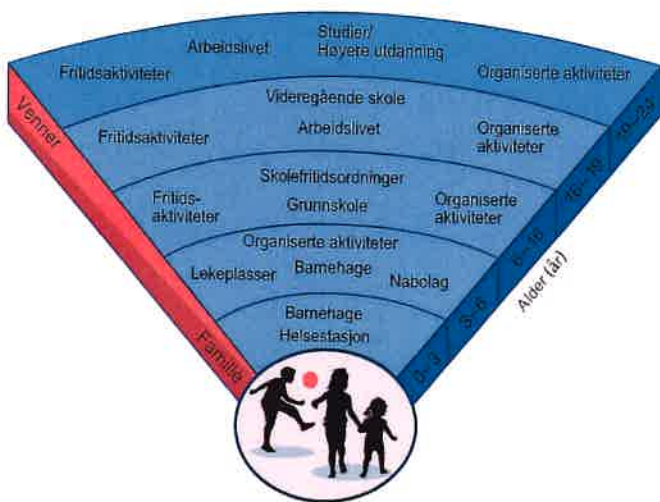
Fritidsaktiviteter
Arbeidslivet
Studier/
Høyere utdanning
Organiserte aktiviteter

Videregående skole
Fritidsaktiviteter
Arbeidslivet
Organiserte aktiviteter

Skolefritidsordninger
Fritids-aktiviteter
Grunnskole
Organiserte aktiviteter

Organiserte aktiviteter
Lekeplasser
Barnehage
Nabolag

Barnehage
Helsestasjon

Venner
Familie

0–3
3–6
6–16
16–19
19–23
Alder (år)